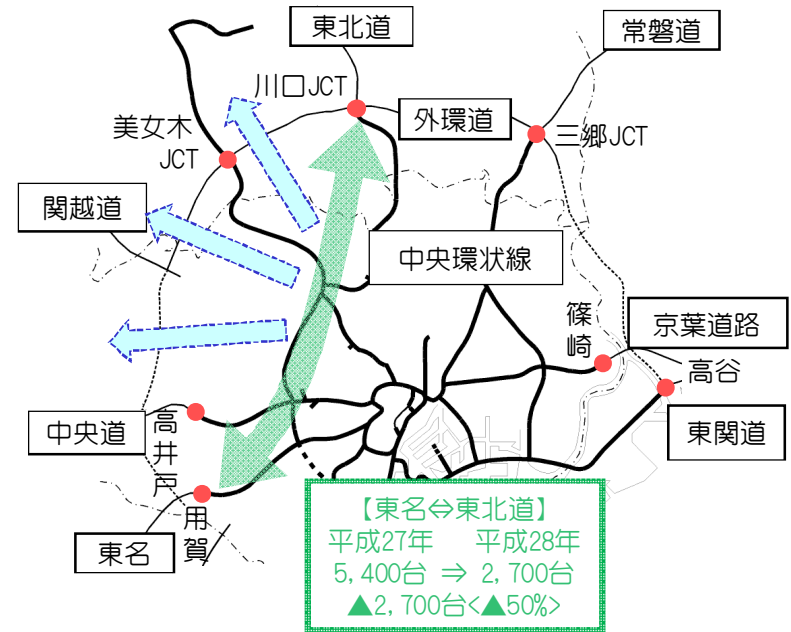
東北道

常磐道

川口JCT

美女木
JCT

外環道

三郷JCT

関越道

中央環状線

篠
崎

京葉道路

高谷

中央道

高
井
戸

東関道

用
賀

東名

【東名⇔東北道】
平成27年　　平成28年
5,400台 ⇒ 2,700台
▲2,700台<▲50%>